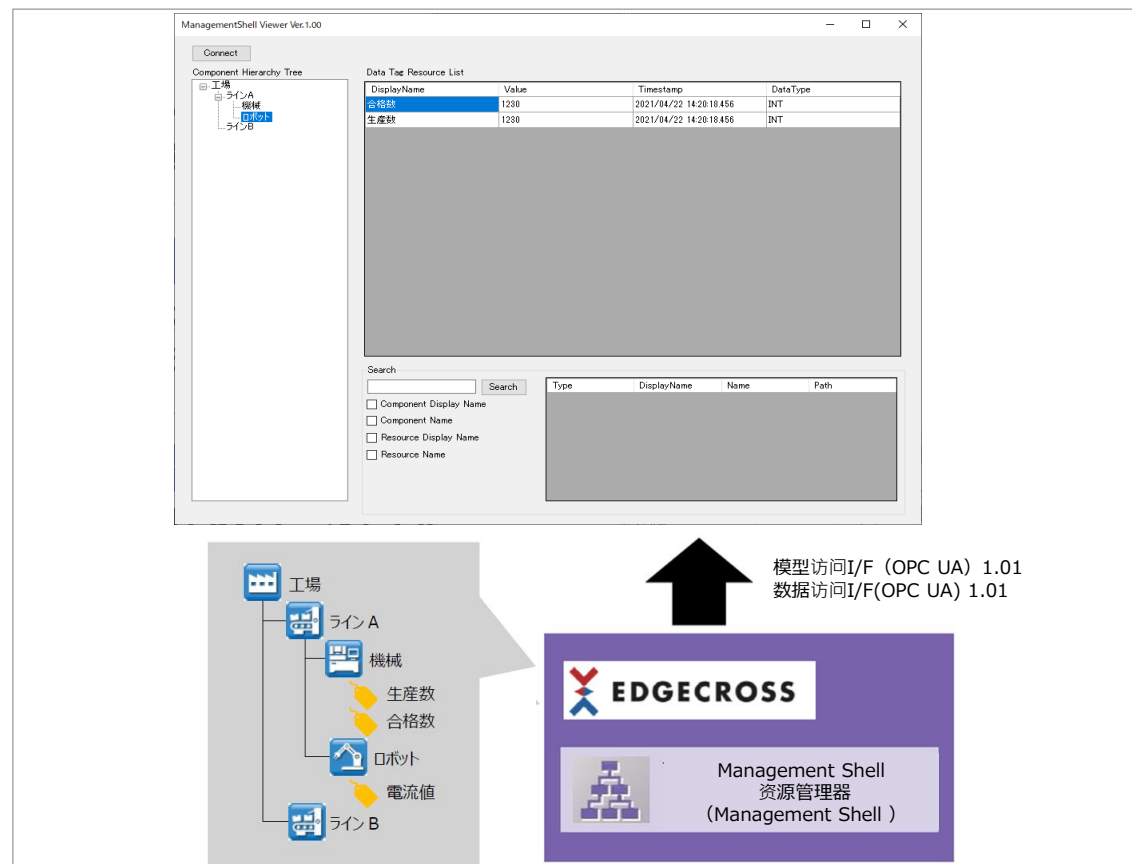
ManagementShell Viewer Ver.1.00

Connect

Component Hierarchy Tree

工場
ラインA
機械
ロボット
ラインB

Data Tag Resource List

| DisplayName | Value | Timestamp | DataType |
|---|---|---|---|
| 合格数 | 1230 | 2021/04/22 14:20:18.456 | INT |
| 生産数 | 1230 | 2021/04/22 14:20:18.456 | INT |

Search

Search

Component Display Name
Component Name
Resource Display Name
Resource Name

| Type | DisplayName | Name | Path |
|---|---|---|---|

工場
ライン A
機械
生産数
合格数
ロボット
電流値
ライン B

模型访问I/F（OPC UA）1.01
数据访问I/F(OPC UA) 1.01

EDGECROSS

Management Shell
资源管理器
（Management Shell ）